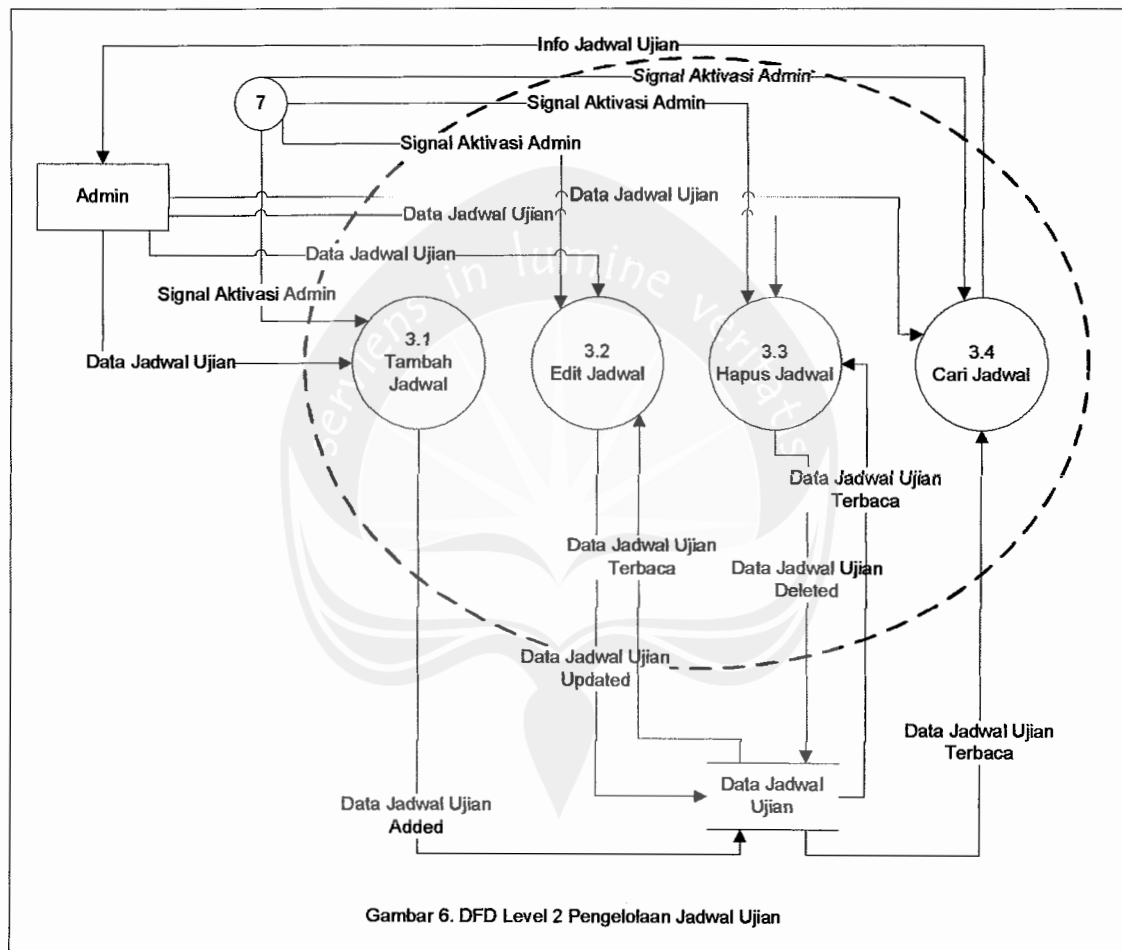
Info Jadwal Ujian

Signal Aktivasi Admin

7

Signal Aktivasi Admin

Signal Aktivasi Admin

Admin

Data Jadwal Ujian

Data Jadwal Ujian

Data Jadwal Ujian

Signal Aktivasi Admin

Data Jadwal Ujian

3.1
Tambah Jadwal

3.2
Edit Jadwal

3.3
Hapus Jadwal

3.4
Cari Jadwal

Data Jadwal Ujian Terbaca

Data Jadwal Ujian Terbaca

Data Jadwal Ujian Deleted

Data Jadwal Ujian Updated

Data Jadwal Ujian Terbaca

Data Jadwal Ujian Added

Data Jadwal Ujian

Gambar 6. DFD Level 2 Pengelolaan Jadwal Ujian